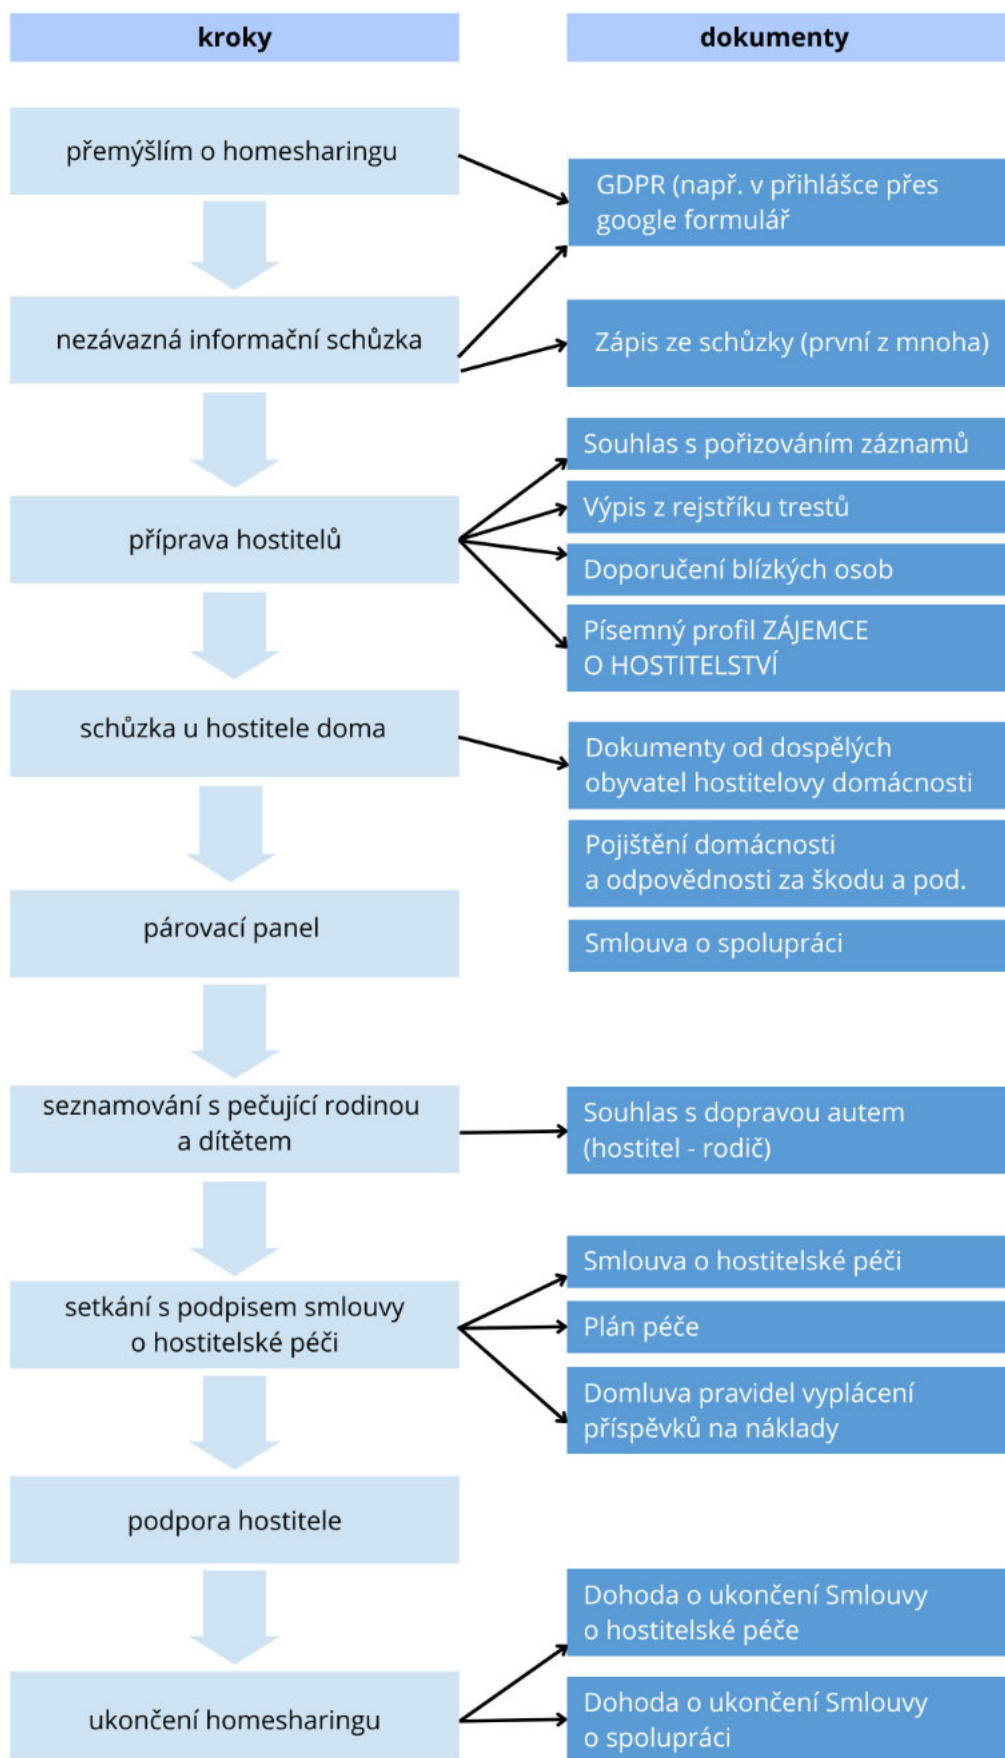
kroky

dokumenty

přemýšlím o homesharingu

GDPR (např. v přihlášce přes google formulář

nezávazná informační schůzka

Zápis ze schůzky (první z mnoha)

příprava hostitelů

Souhlas s pořizováním záznamů

Výpis z rejstříku trestů

Doporučení blízkých osob

Písemný profil ZÁJEMCE O HOSTITELSTVÍ

schůzka u hostitele doma

Dokumenty od dospělých obyvatel hostitelovy domácnosti

Pojištění domácnosti a odpovědnosti za škodu a pod.

Smlouva o spolupráci

párovací panel

seznamování s pečující rodinou a dítětem

Souhlas s dopravou autem (hostitel - rodič)

setkání s podpisem smlouvy o hostitelské péči

Smlouva o hostitelské péči

Plán péče

Domluva pravidel vyplácení příspěvků na náklady

podpora hostitele

Dohoda o ukončení Smlouvy o hostitelské péče

ukončení homesharingu

Dohoda o ukončení Smlouvy o spolupráci